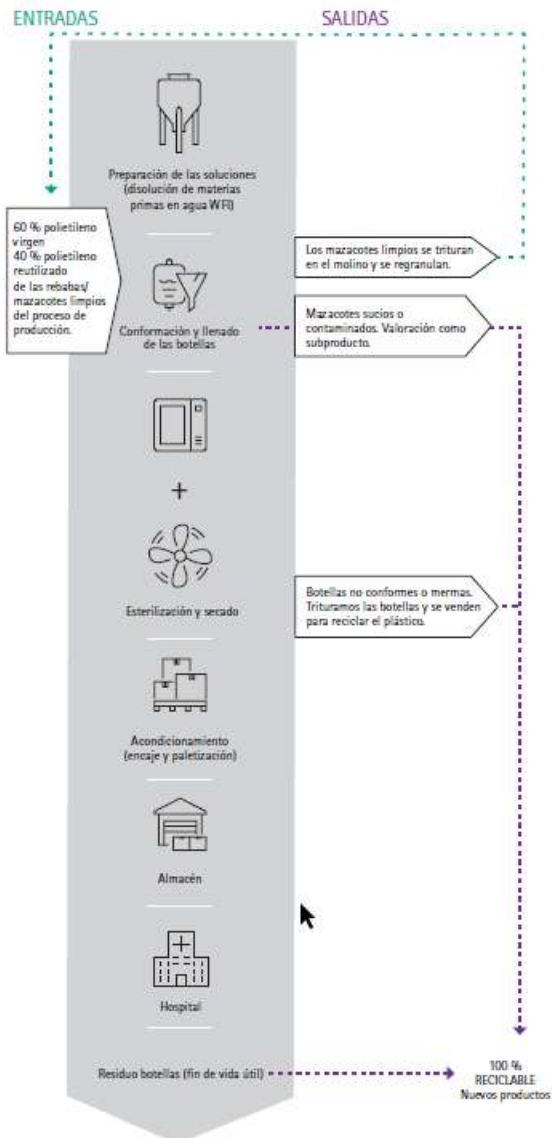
ENTRADAS

SALIDAS

Preparación de las soluciones (disolución de materias primas en agua WFI)

60 % polietileno virgen
40 % polietileno reutilizado de las rebabas/ mazacotes limpios del proceso de producción.

Los mazacotes limpios se trituran en el molino y se regranulan.

Conformación y llenado de las botellas

Mazacotes sucios o contaminados. Valoración como subproducto.

+

Esterilización y secado

Botellas no conformes o mermas. Trituramos las botellas y se venden para reciclar el plástico.

Acondicionamiento (encaje y paletización)

Almacén

Hospital

Residuo botellas (fin de vida útil)

100 % RECICLABLE Nuevos productos